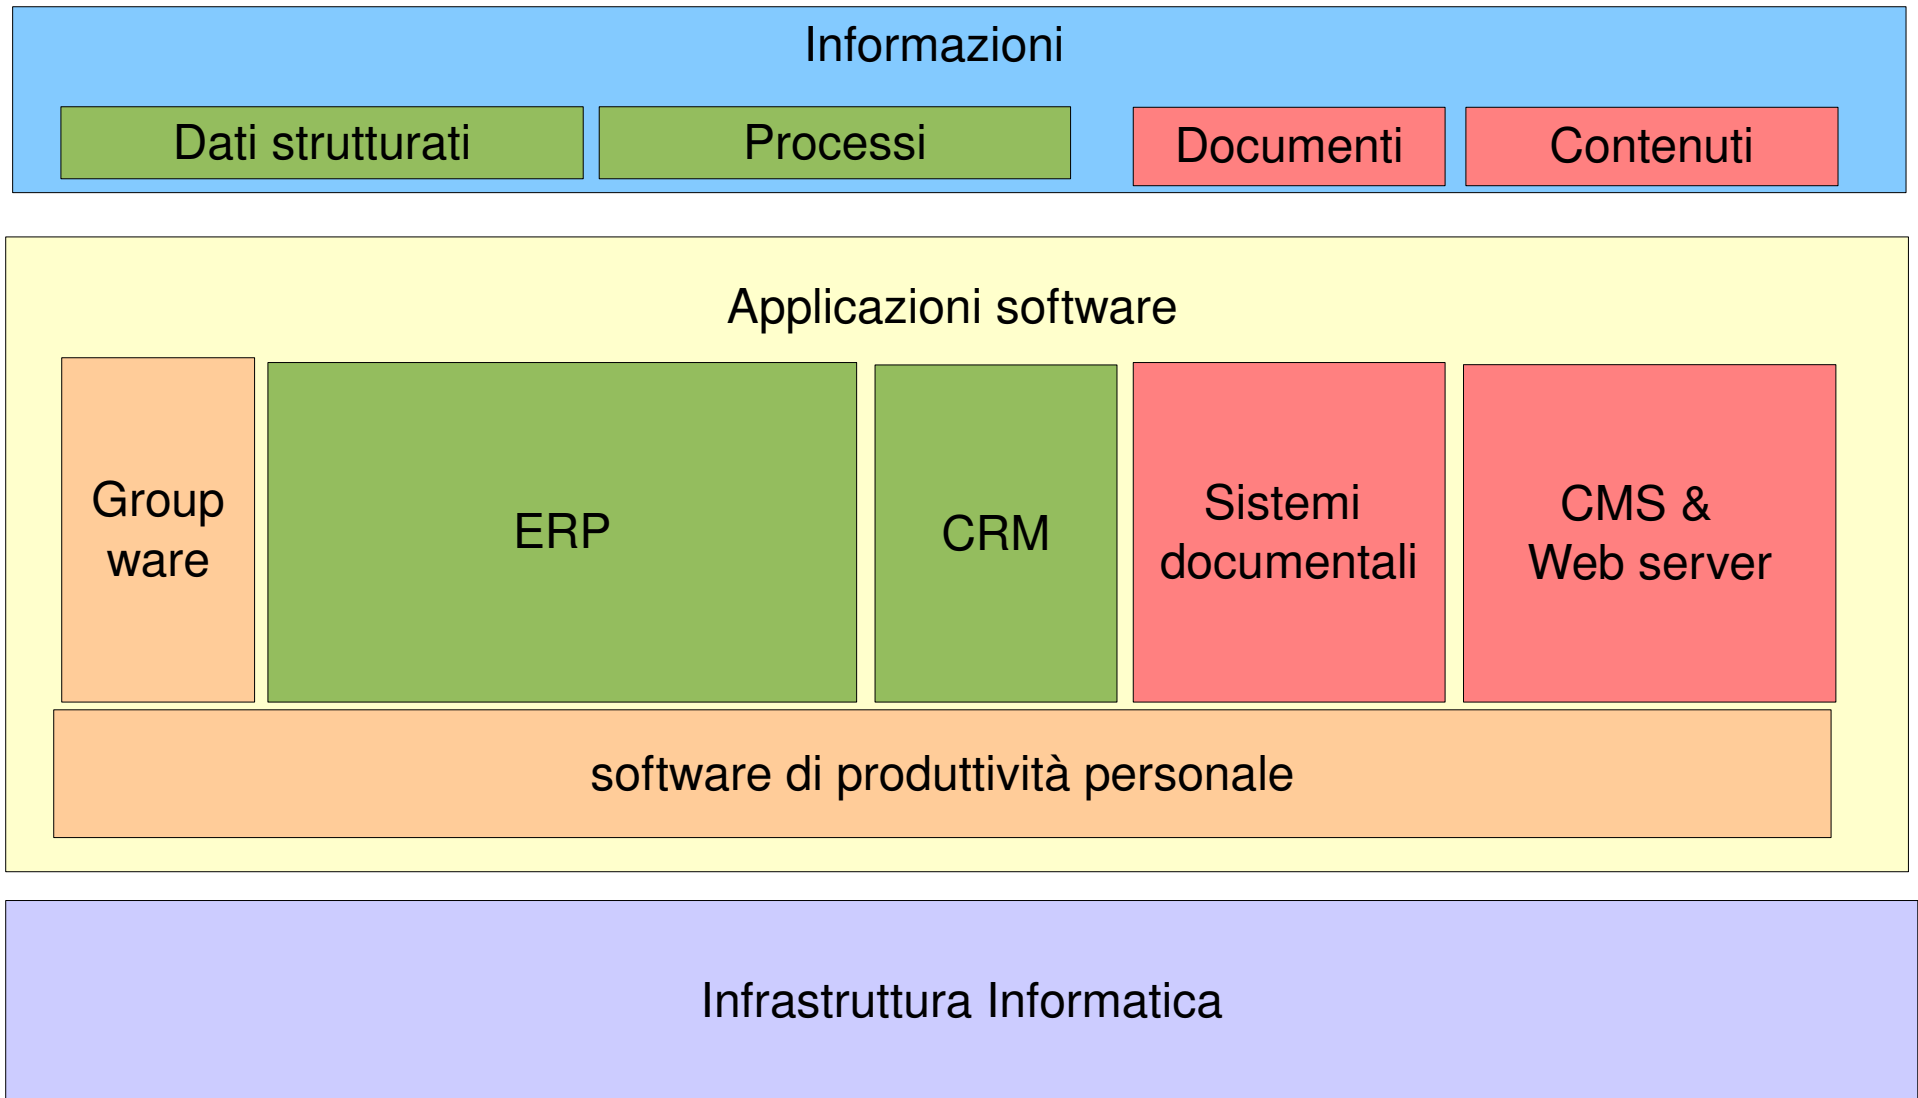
Informazioni

Dati strutturati

Processi

Documenti

Contenuti

Applicazioni software

Group ware

ERP

CRM

Sistemi documentali

CMS & Web server

software di produttività personale

Infrastruttura Informatica